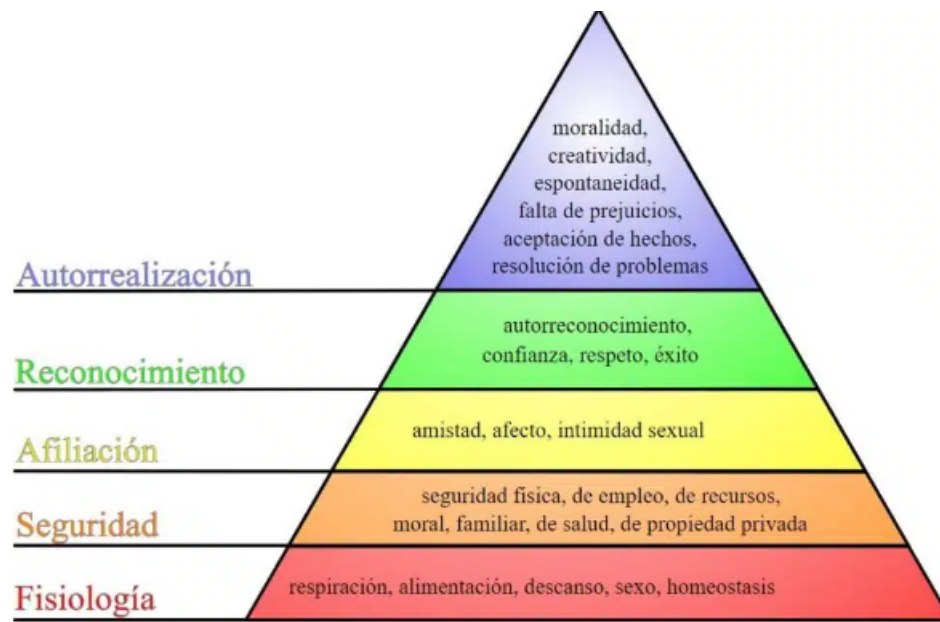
moralidad, creatividad, espontaneidad, falta de prejuicios, aceptación de hechos, resolución de problemas

Autorrealización

autorreconocimiento, confianza, respeto, éxito

Reconocimiento

amistad, afecto, intimidad sexual

Afiliación

seguridad física, de empleo, de recursos, moral, familiar, de salud, de propiedad privada

Seguridad

respiración, alimentación, descanso, sexo, homeostasis

Fisiología